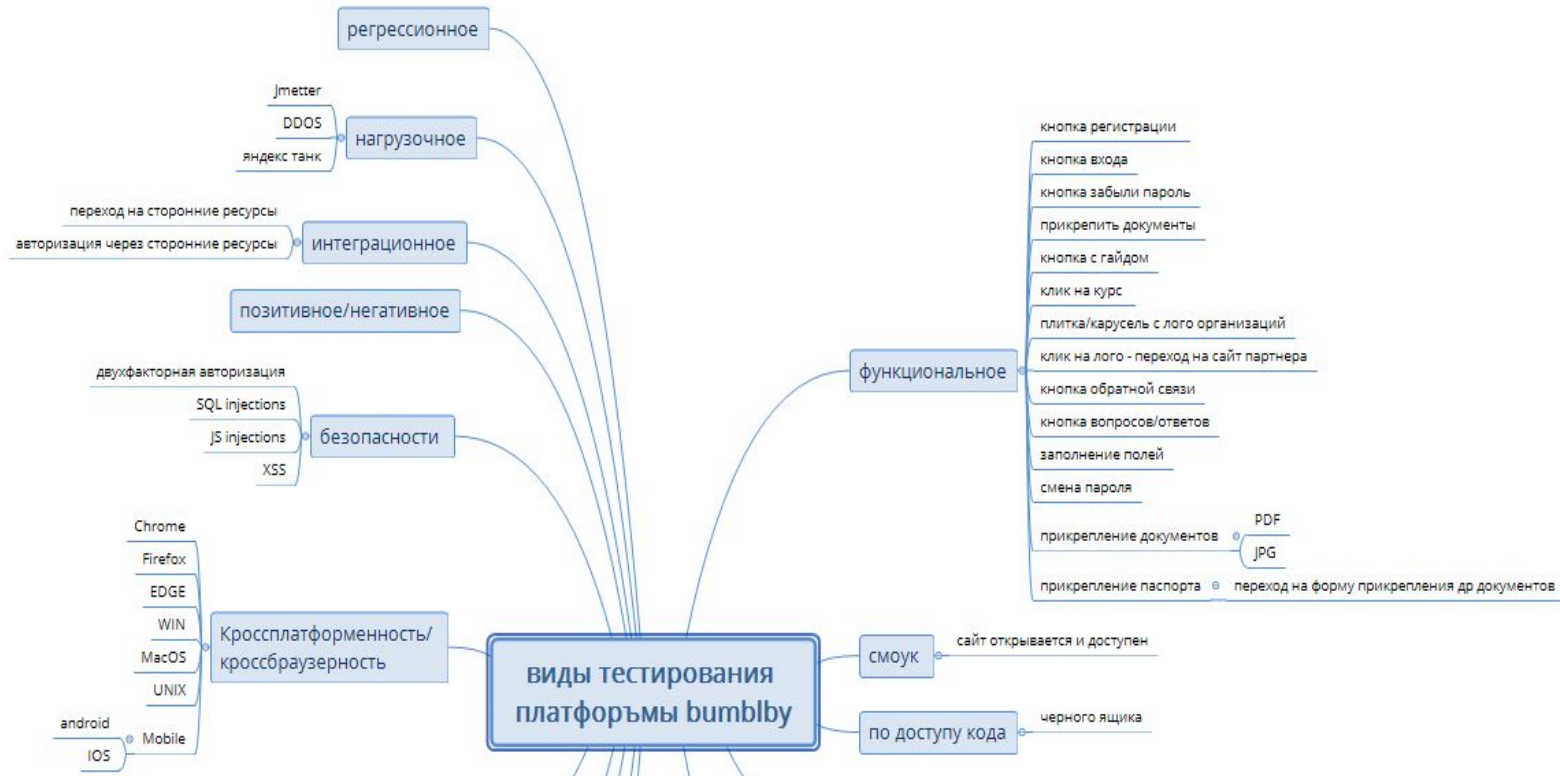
регрессионное

Jmetter
DDOS
яндекс танк
нагрузочное

переход на сторонние ресурсы
авторизация через сторонние ресурсы
интеграционное

позитивное/негативное

двухфакторная авторизация
SQL injections
JS injections
XSS
безопасности

Chrome
Firefox
EDGE
WIN
MacOS
UNIX
android
IOS
Mobile
Кроссплатформенность/ кроссбраузерность

функциональное
кнопка регистрации
кнопка входа
кнопка забыли пароль
прикрепить документы
кнопка с гайдом
клик на курс
плитка/карусель с лого организаций
клик на лого - переход на сайт партнера
кнопка обратной связи
кнопка вопросов/ответов
заполнение полей
смена пароля
прикрепление документов
PDF
JPG
прикрепление паспорта
переход на форму прикрепления др документов

виды тестирования платфоръмы bumblby

смоук
сайт открывается и доступен

по доступу кода
черного ящика